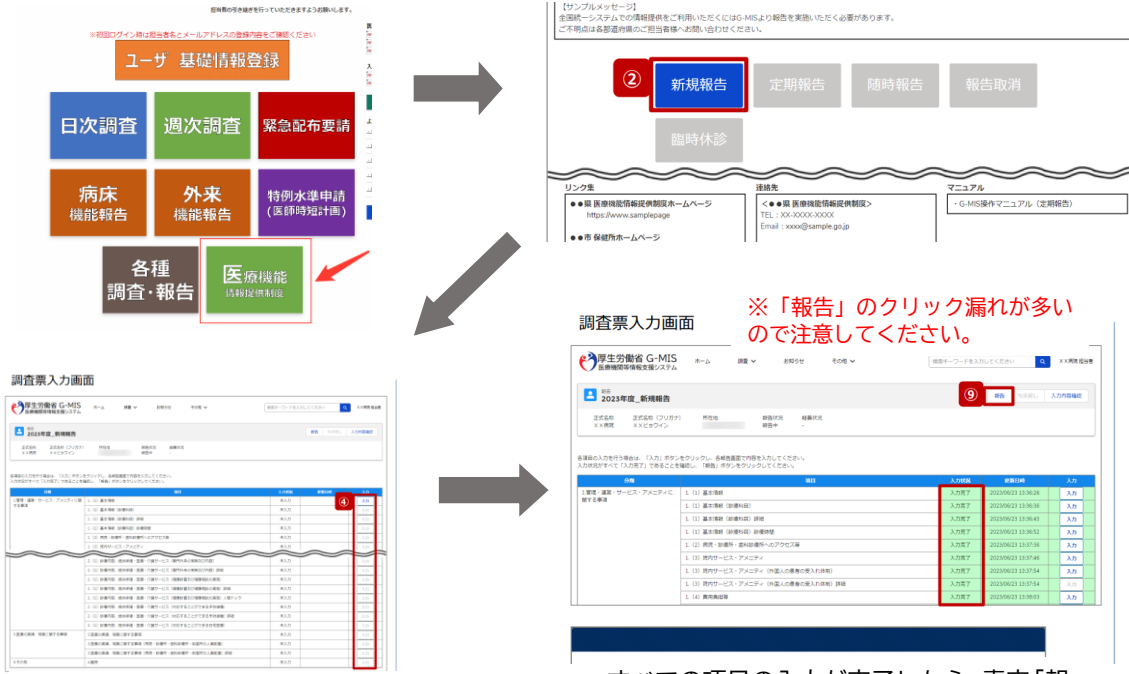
担当者の引き継ぎを行っていただきますようお願いします。

※初回ログイン時は担当者名とメールアドレスの登録内容をご確認ください

ユーザ 基礎情報登録

日次調査

週次調査

緊急配布要請

病床 機能報告

外来 機能報告

特例水準申請 (医師時短計画)

各種 調査・報告

医療機能 情報提供制度

【サンプルメッセージ】
全国統一システムでの情報提供をご利用いただくにはG-MISより報告を実施いただく必要があります。
ご不明点は各都道府県のご担当者様へお問い合わせください。

②

新規報告

定期報告

随時報告

報告取消

臨時休診

リンク集

●●県 医療機能情報提供制度ホームページ
https://www.samplepage

●●市 保健所ホームページ

連絡先

<●●県 医療機能情報提供制度>
TEL：XX-XXXX-XXXX
Email：xxxx@sample.go.jp

マニュアル

・G-MIS操作マニュアル（定期報告）

※「報告」のクリック漏れが多いので注意してください。

調査票入力画面

厚生労働省 G-MIS 医療機関等情報支援システム

ホーム

調査

お知らせ

その他

検索キーワードを入力してください

2023年度_新規報告

⑨

報告

入力内容確認

正式名称 ××病院

正式名称（フリガナ） ××ビョウイン

各項目の入力を行う場合は、「入力」ボタンをクリックし、各編集画面で内容を入力してください。
入力状況がすべて「入力完了」であることを確認し、「報告」ボタンをクリックしてください。

| 分類 | 項目 | 入力状況 | 更新日時 | 入力 |
|---|---|---|---|---|
| 1.管理・運営・サービス・アメニティに関する事項 | 1.（1）基本情報 | 入力完了 | 2023/06/23 13:36:26 | 入力 |
| | 1.（1）基本情報（診療科目） | 入力完了 | 2023/06/23 13:36:36 | 入力 |
| | 1.（1）基本情報（診療科目）詳細 | 入力完了 | 2023/06/23 13:36:43 | 入力 |
| | 1.（1）基本情報（診療科目）診療時間 | 入力完了 | 2023/06/23 13:36:52 | 入力 |
| | 1.（2）病院・診療所・歯科診療所へのアクセス等 | 入力完了 | 2023/06/23 13:37:36 | 入力 |
| | 1.（3）院内サービス・アメニティ | 入力完了 | 2023/06/23 13:37:46 | 入力 |
| | 1.（3）院内サービス・アメニティ（外国人の患者の受入れ体制） | 入力完了 | 2023/06/23 13:37:54 | 入力 |
| | 1.（3）院内サービス・アメニティ（外国人の患者の受入れ体制）詳細 | 入力完了 | 2023/06/23 13:37:54 | 入力 |
| | 1.（4）費用負担等 | 入力完了 | 2023/06/23 13:38:03 | 入力 |

調査票入力画面

厚生労働省 G-MIS

2023年度_新規報告

④

すべての項目の入力が完了したら、表示「報